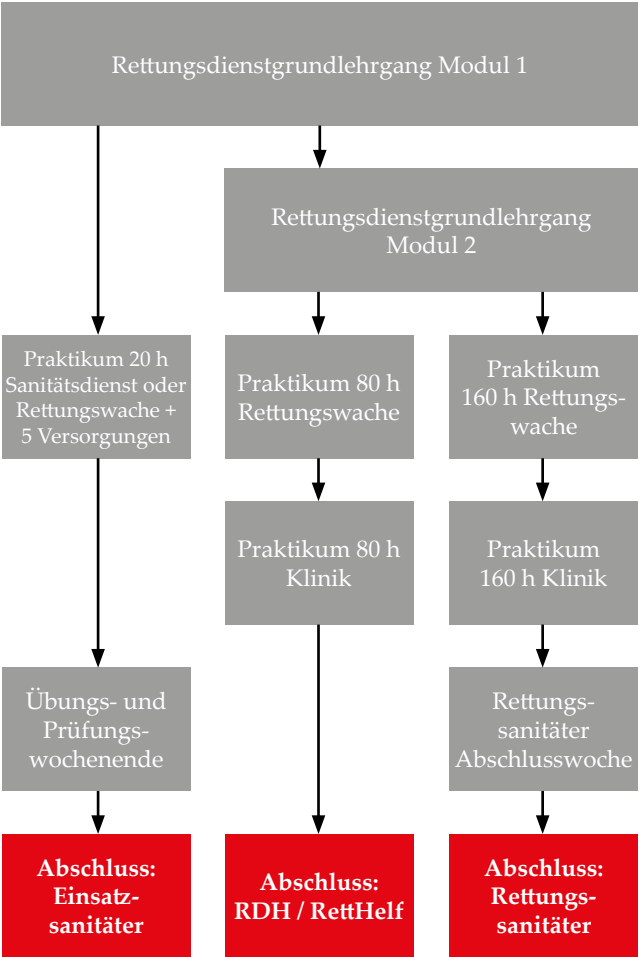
Rettungsdienstgrundlehrgang Modul 1

Rettungsdienstgrundlehrgang Modul 2

Praktikum 20 h Sanitätsdienst oder Rettungswache + 5 Versorgungen

Praktikum 80 h Rettungswache

Praktikum 160 h Rettungswache

Praktikum 80 h Klinik

Praktikum 160 h Klinik

Übungs- und Prüfungswochenende

Rettungssanitäter Abschlusswoche

Abschluss: Einsatzsanitäter

Abschluss: RDH / RettHelf

Abschluss: Rettungssanitäter